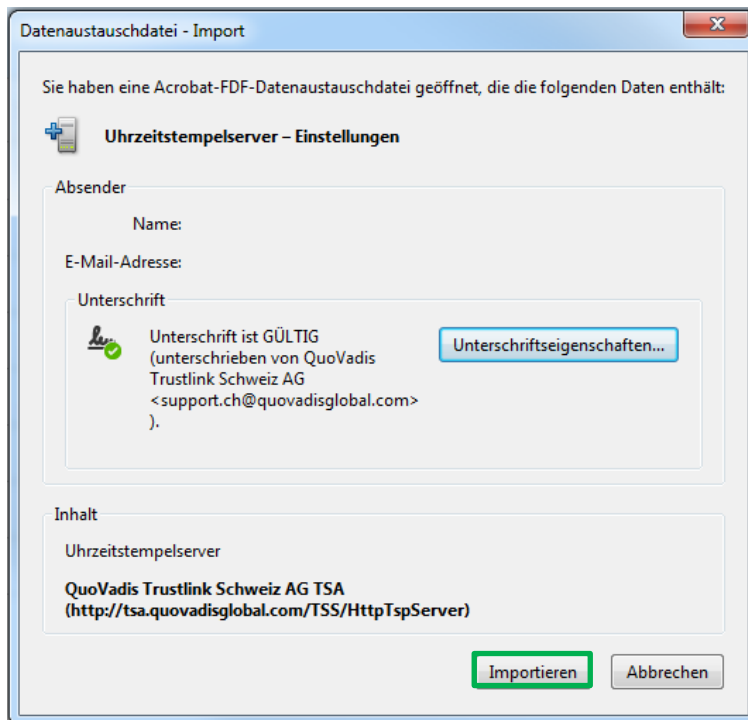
Datenaustauschdatei - Import

Sie haben eine Acrobat-FDF-Datenaustauschdatei geöffnet, die die folgenden Daten enthält:

Uhrzeitstempelserver – Einstellungen

Absender

Name:

E-Mail-Adresse:

Unterschrift

Unterschrift ist GÜLTIG (unterschrieben von QuoVadis Trustlink Schweiz AG <support.ch@quovadisglobal.com> ).

Unterschriftseigenschaften...

Inhalt

Uhrzeitstempelserver

QuoVadis Trustlink Schweiz AG TSA (http://tsa.quovadisglobal.com/TSS/HttpTspServer)

Importieren

Abbrechen